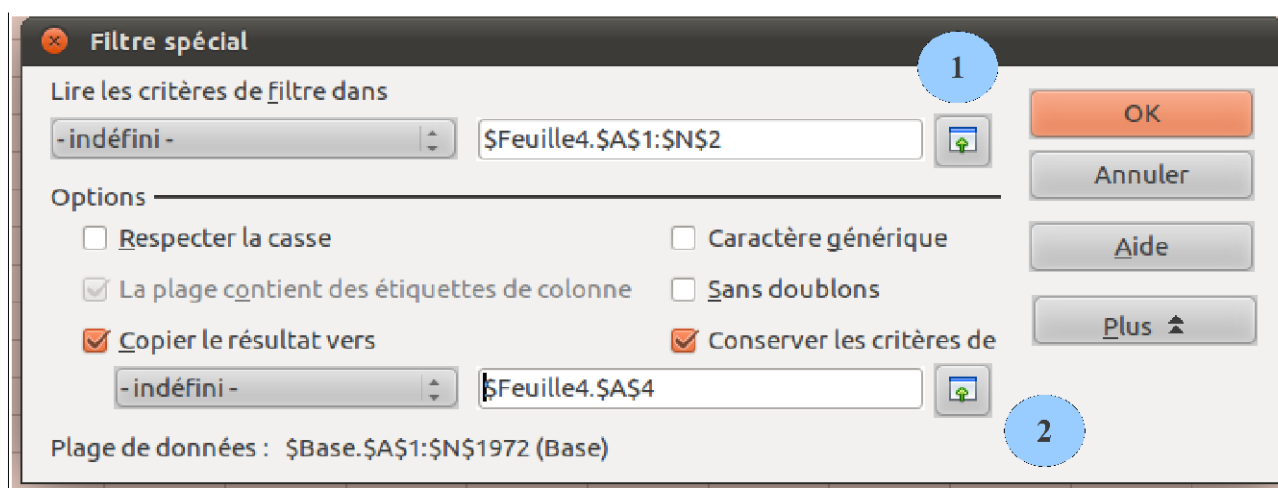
Filtre spécial

1

Lire les critères de filtre dans

- indéfini -

$Feuille4.$A$1:$N$2

OK

Annuler

Options

Respecter la casse

Caractère générique

Aide

La plage contient des étiquettes de colonne

Sans doublons

Plus

Copier le résultat vers

Conserver les critères de

- indéfini -

$Feuille4.$A$4

2

Plage de données : $Base.$A$1:$N$1972 (Base)